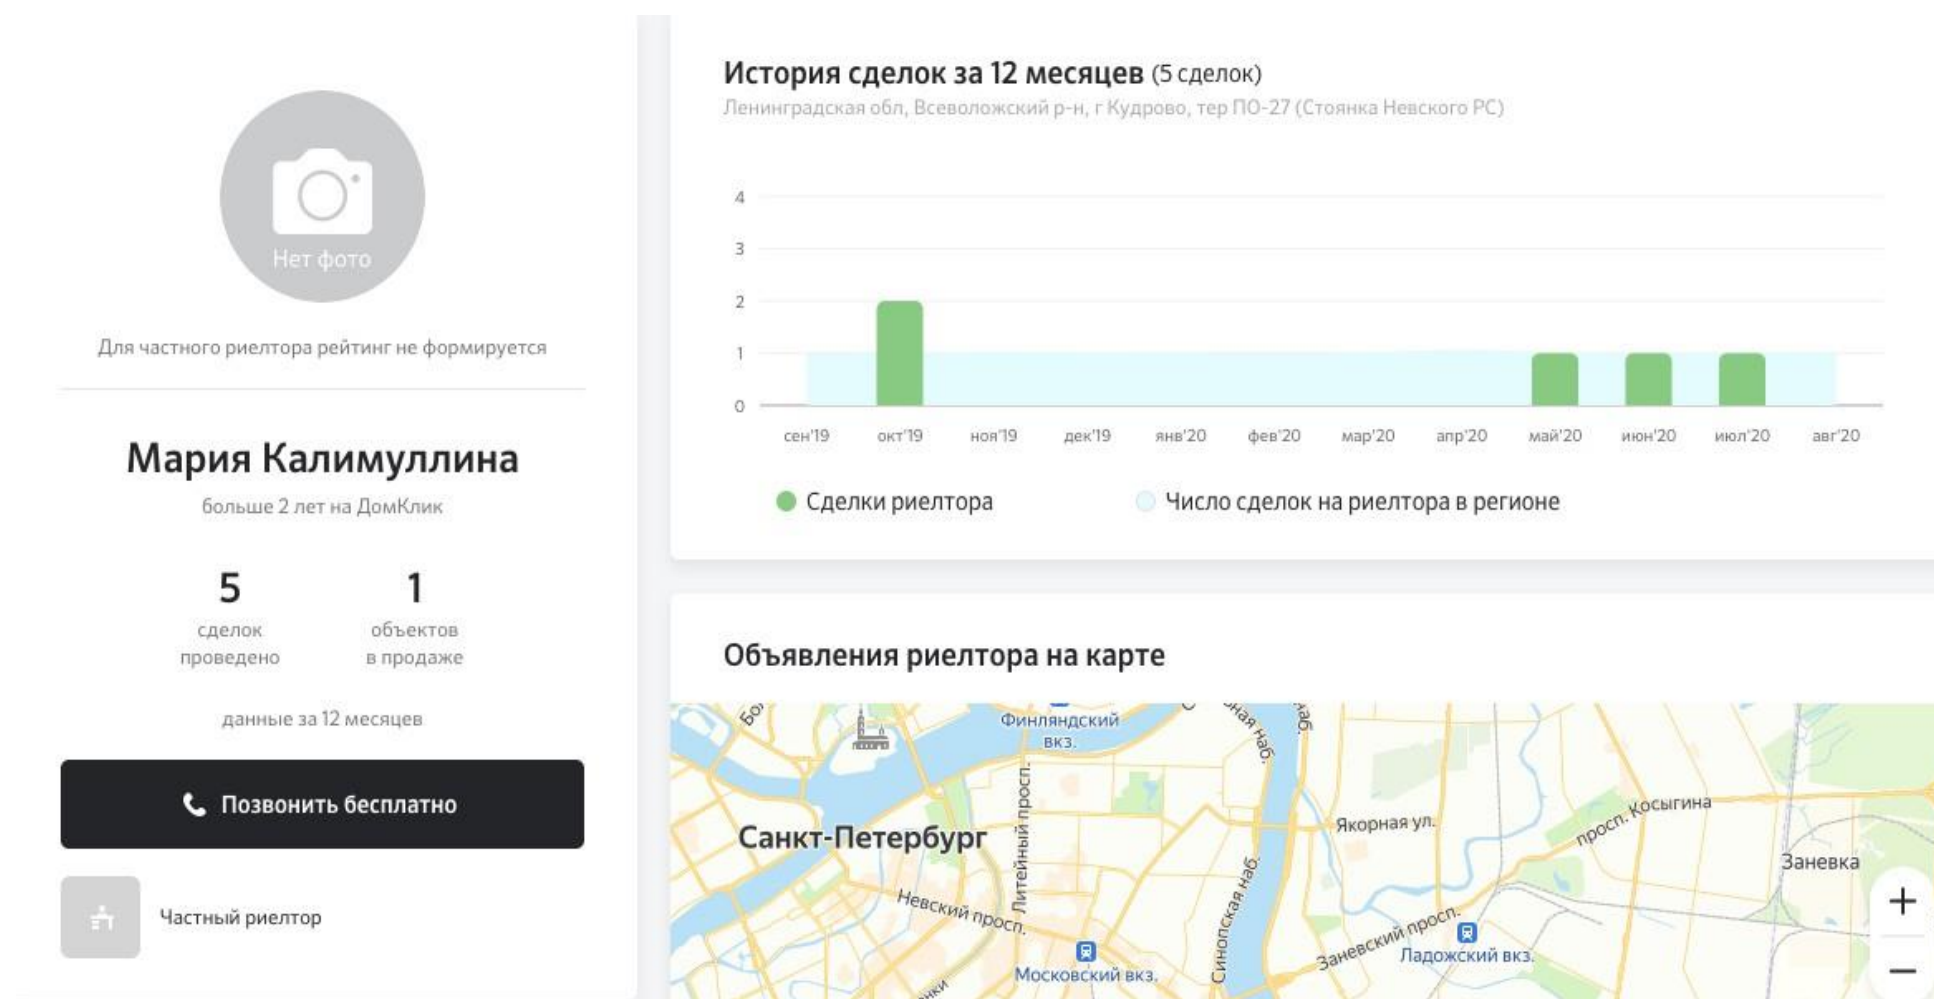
Нет фото

Для частного риелтора рейтинг не формируется

Мария Калимуллина

больше 2 лет на ДомКлик

5
сделок проведено

1
объектов в продаже

данные за 12 месяцев

Позвонить бесплатно

Частный риелтор

История сделок за 12 месяцев (5 сделок)

Ленинградская обл, Всеволожский р-н, г Кудрово, тер ПО-27 (Стоянка Невского РС)

4
3
2
1
0

сен'19 окт'19 ноя'19 дек'19 янв'20 фев'20 мар'20 апр'20 май'20 июн'20 июл'20 авг'20

Сделки риелтора
Число сделок на риелтора в регионе

Объявления риелтора на карте

Финляндский вкз.
Санкт-Петербург
Литейный просп.
Якорная ул.
просп. Косыгина
Заневка
Невский просп.
Синопская наб.
Заневский просп.
Ладожский вкз.
Московский вкз.

+
−